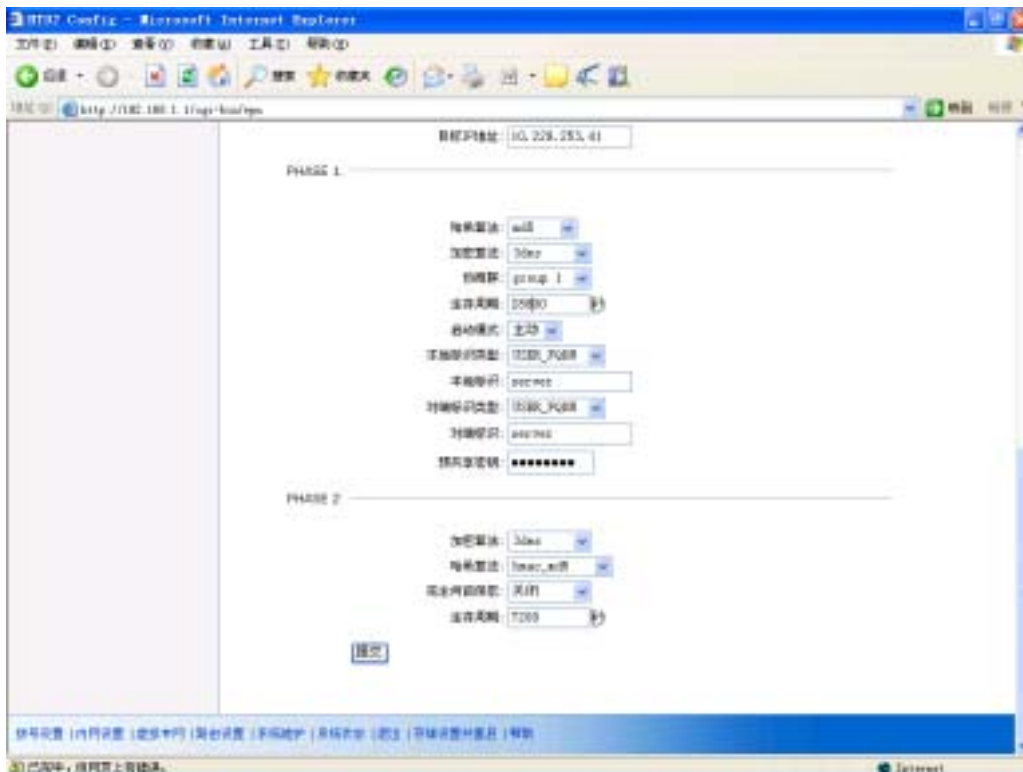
HTU2 Config - Microsoft Internet Explorer
文件(F) 编辑(E) 查看(V) 收藏(A) 工具(T) 帮助(H)
后退 搜索 收藏夹
地址(D) http://192.168.1.1/cgi-bin/vpn
转到 链接

目标IP地址: 10.228.253.41

PHASE 1

哈希算法: md5
加密算法: 3des
协商群: group 1
生存周期: 28800 秒
启动模式: 主动
本端标识类型: USER_FQDN
本端标识: server
对端标识类型: USER_FQDN
对端标识: server
预共享密钥: ●●●●●●●●●

PHASE 2

加密算法: 3des
哈希算法: hmac_md5
完全向前保密: 关闭
生存周期: 7200 秒

提交

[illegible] | 内网设置 | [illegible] | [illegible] | 系统维护 | 系统状态 | 退出 | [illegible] | 帮助

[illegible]
Internet